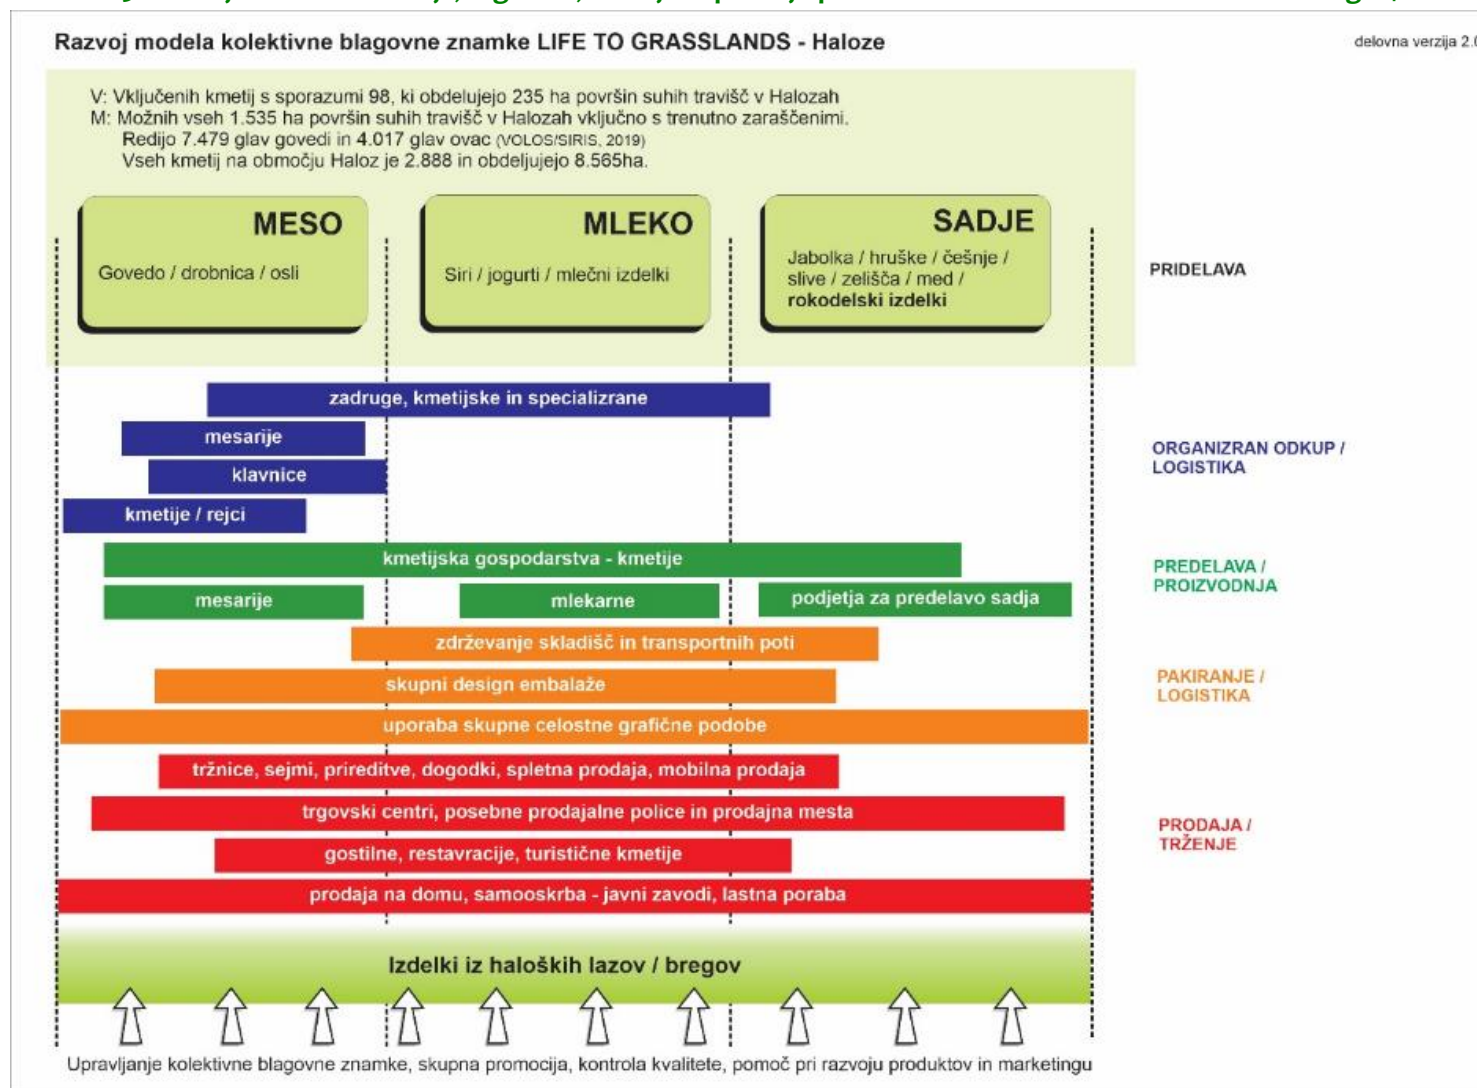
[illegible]

Razvoj modela kolektivne blagovne znamke LIFE TO GRASSLANDS - Haloze

delovna verzija 2.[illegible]

V: Vključenih kmetij s sporazumi 98, ki obdelujejo 235 ha površin suhih travišč v Halozah
M: Možnih vseh 1.535 ha površin suhih travišč v Halozah vključno s trenutno zaraščenimi.
Redijo 7.479 glav govedi in 4.017 glav ovac (VOLOS/SIRIS, 2019)
Vseh kmetij na območju Haloz je 2.888 in obdelujejo 8.565ha.

MESO
Govedo / drobnica / osli

MLEKO
Siri / jogurti / mlečni izdelki

SADJE
Jabolka / hruške / češnje / slive / zelišča / med / rokodelski izdelki

PRIDELAVA

zadruge, kmetijske in specializrane
mesarije
klavnice
kmetije / rejci

ORGANIZRAN ODKUP / LOGISTIKA

kmetijska gospodarstva - kmetije
mesarije
mlekarne
podjetja za predelavo sadja

PREDELAVA / PROIZVODNJA

zdrževanje skladišč in transportnih poti
skupni design embalaže
uporaba skupne celostne grafične podobe

PAKIRANJE / LOGISTIKA

tržnice, sejmi, prireditve, dogodki, spletna prodaja, mobilna prodaja
trgovski centri, posebne prodajalne police in prodajna mesta
gostilne, restavracije, turistične kmetije
prodaja na domu, samooskrba - javni zavodi, lastna poraba

PRODAJA / TRŽENJE

Izdelki iz haloških lazov / bregov

Upravljanje kolektivne blagovne znamke, skupna promocija, kontrola kvalitete, pomoč pri razvoju produktov in marketingu